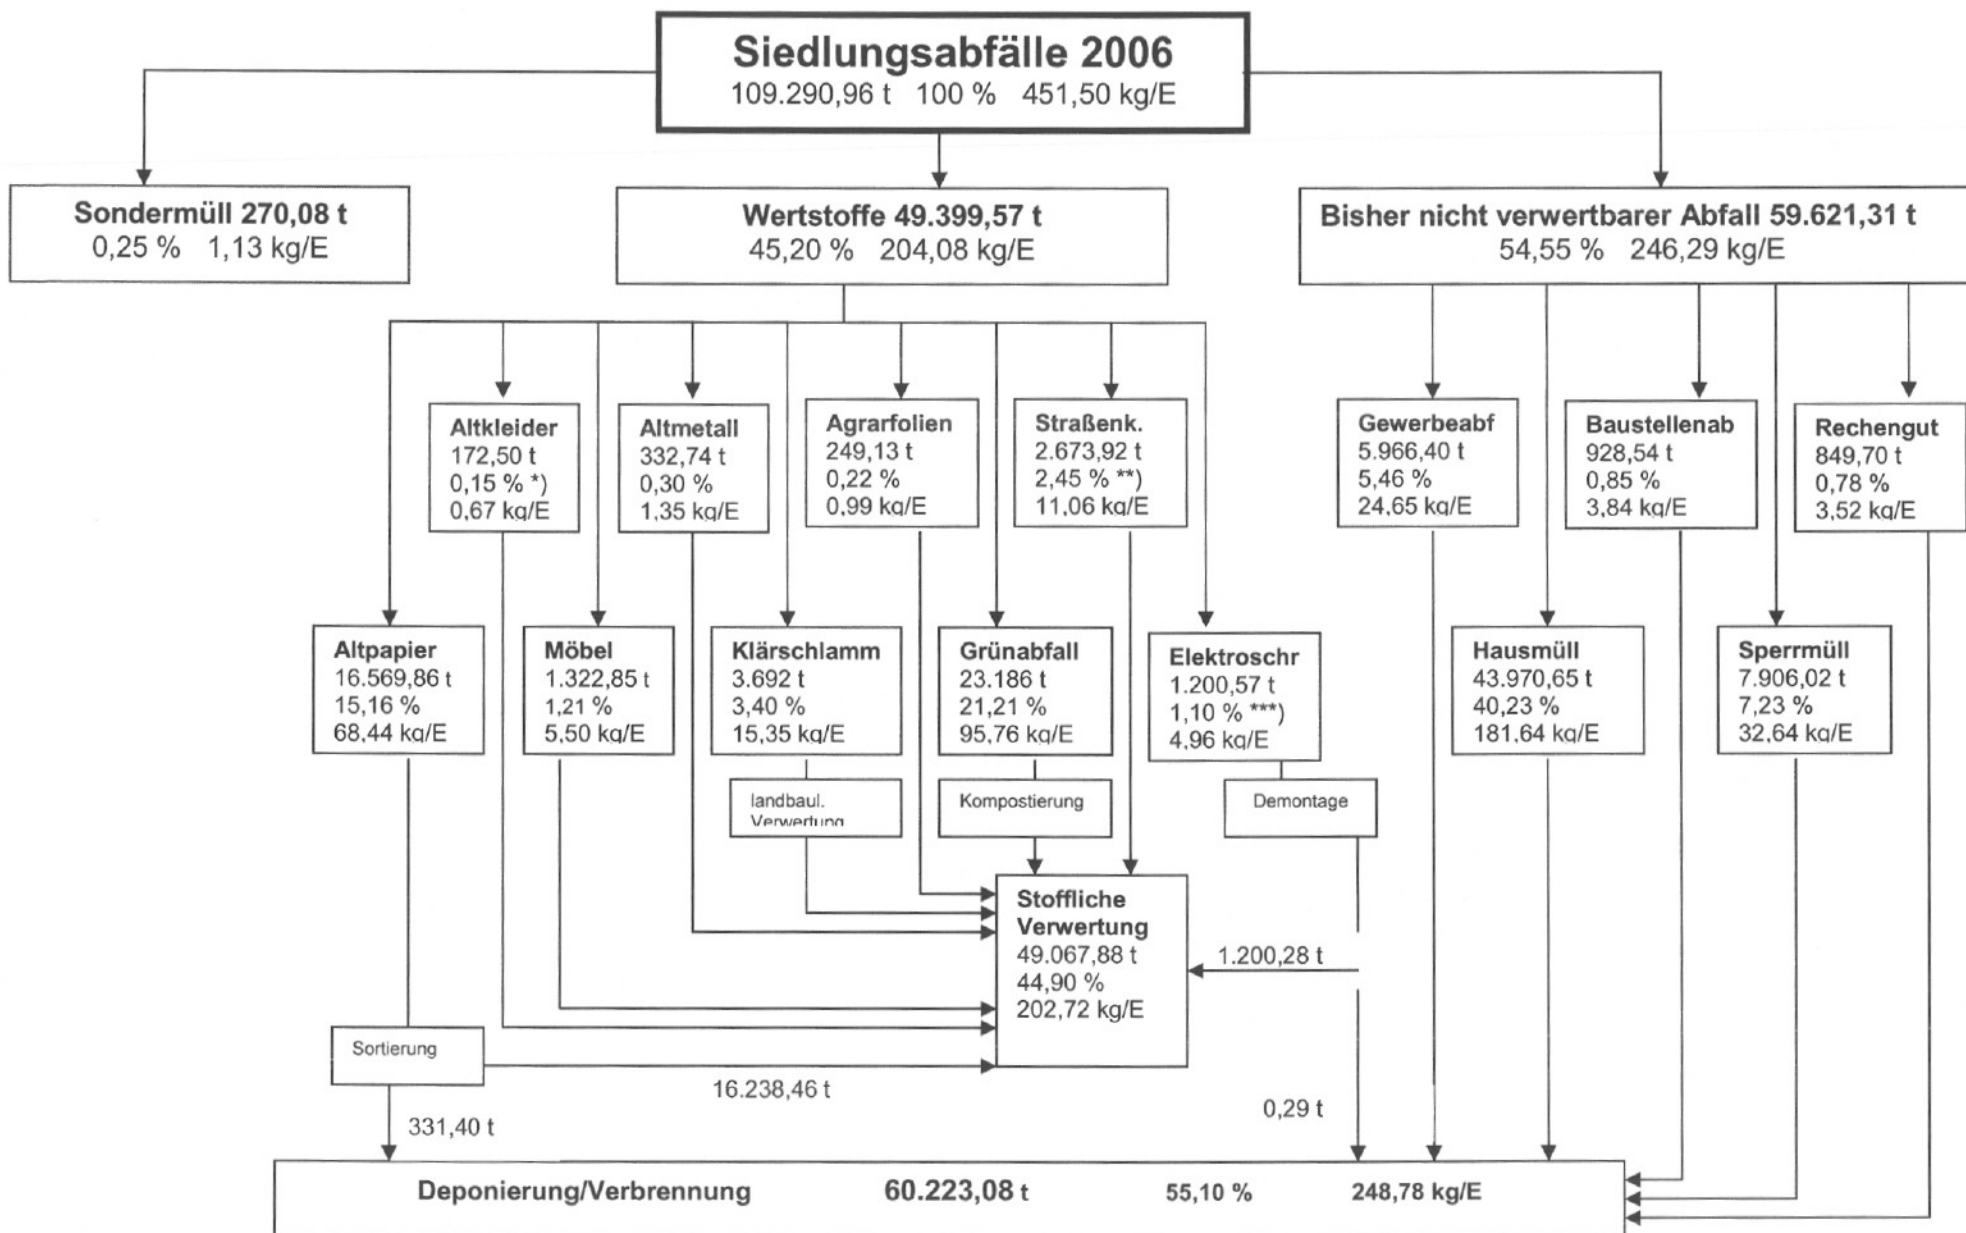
Siedlungsabfälle 2006
109.290,96 t 100 % 451,50 kg/E

Sondermüll 270,08 t
0,25 % 1,13 kg/E

Wertstoffe 49.399,57 t
45,20 % 204,08 kg/E

Bisher nicht verwertbarer Abfall 59.621,31 t
54,55 % 246,29 kg/E

Altkleider
172,50 t
0,15 % *)
0,67 kg/E

Altmetall
332,74 t
0,30 %
1,35 kg/E

Agrarfolien
249,13 t
0,22 %
0,99 kg/E

Straßenk.
2.673,92 t
2,45 % **)
11,06 kg/E

Gewerbeabf
5.966,40 t
5,46 %
24,65 kg/E

Baustellenab
928,54 t
0,85 %
3,84 kg/E

Rechengut
849,70 t
0,78 %
3,52 kg/E

Altpapier
16.569,86 t
15,16 %
68,44 kg/E

Möbel
1.322,85 t
1,21 %
5,50 kg/E

Klärschlamm
3.692 t
3,40 %
15,35 kg/E

Grünabfall
23.186 t
21,21 %
95,76 kg/E

Elektroschr
1.200,57 t
1,10 % ***)
4,96 kg/E

Hausmüll
43.970,65 t
40,23 %
181,64 kg/E

Sperrmüll
7.906,02 t
7,23 %
32,64 kg/E

landbaul. Verwertung

Kompostierung

Demontage

Stoffliche Verwertung
49.067,88 t
44,90 %
202,72 kg/E

1.200,28 t

Sortierung

16.238,46 t

331,40 t

0,29 t

Deponierung/Verbrennung 60.223,08 t 55,10 % 248,78 kg/E